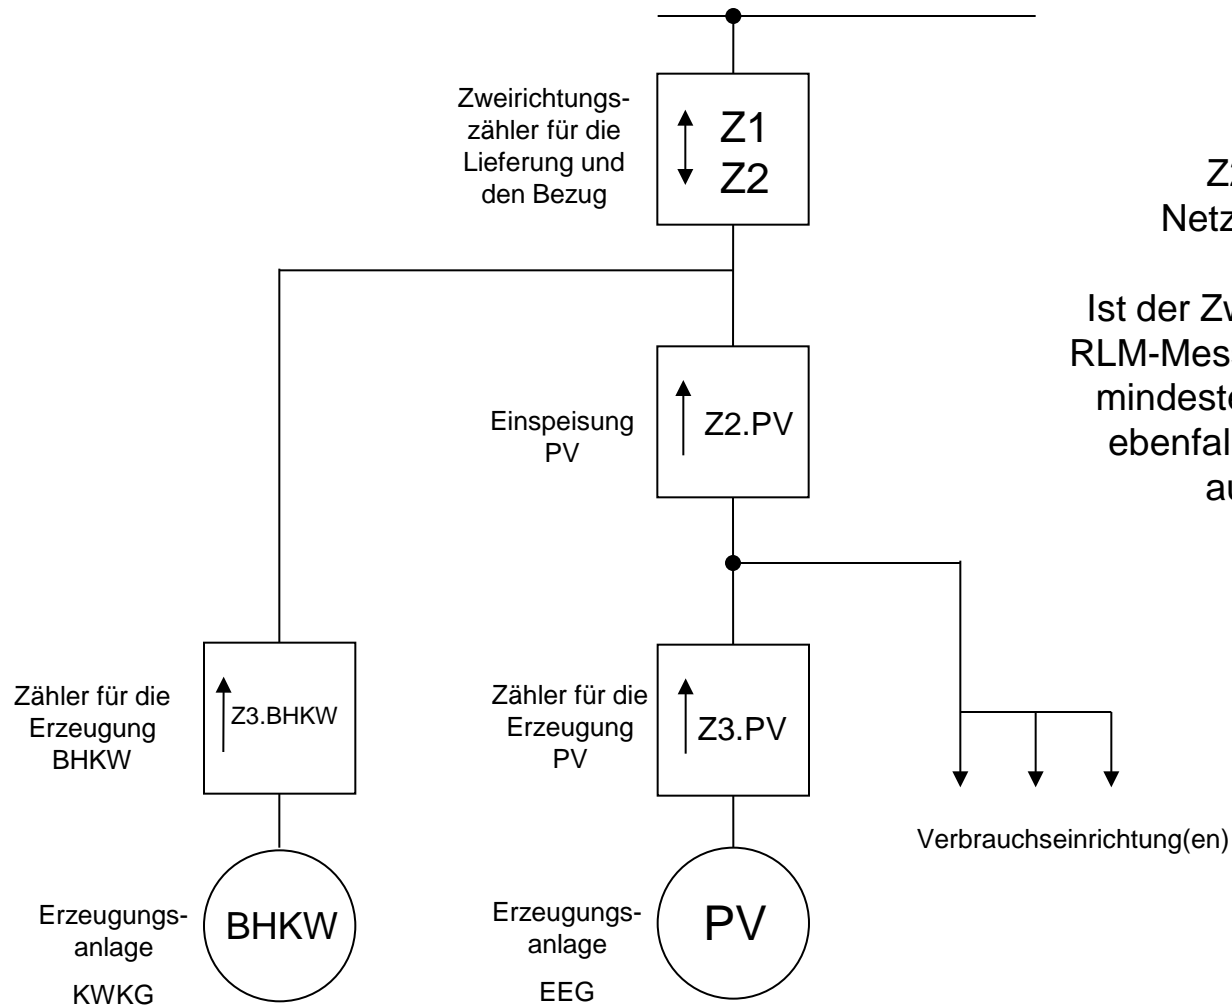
Zweirichtungszähler für die Lieferung und den Bezug

Z1
Z2

Z
Netz

Ist der Zw
RLM-Mes
mindest
ebenfal
au

Einspeisung PV

Z2.PV

Zähler für die Erzeugung BHKW

Z3.BHKW

Zähler für die Erzeugung PV

Z3.PV

Verbrauchseinrichtung(en)

Erzeugungsanlage

KWKG

BHKW

Erzeugungsanlage

EEG

PV